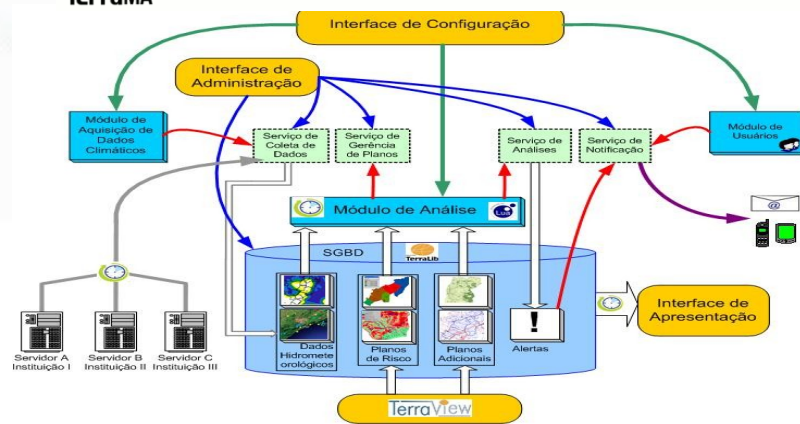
TerraMA

Interface de Configuração

Interface de Administração

Módulo de Aquisição de Dados Climáticos

Serviço de Coleta de Dados

Serviço de Gerência de Planos

Serviço de Análises

Serviço de Notificação

Módulo de Usuários

Módulo de Análise

Lua

SGBD

TerraLib

@

Dados Hidrometeorológicos

Planos de Risco

Planos Adicionais

!

Alertas

Interface de Apresentação

Servidor A Instituição I

Servidor B Instituição II

Servidor C Instituição III

TerraView